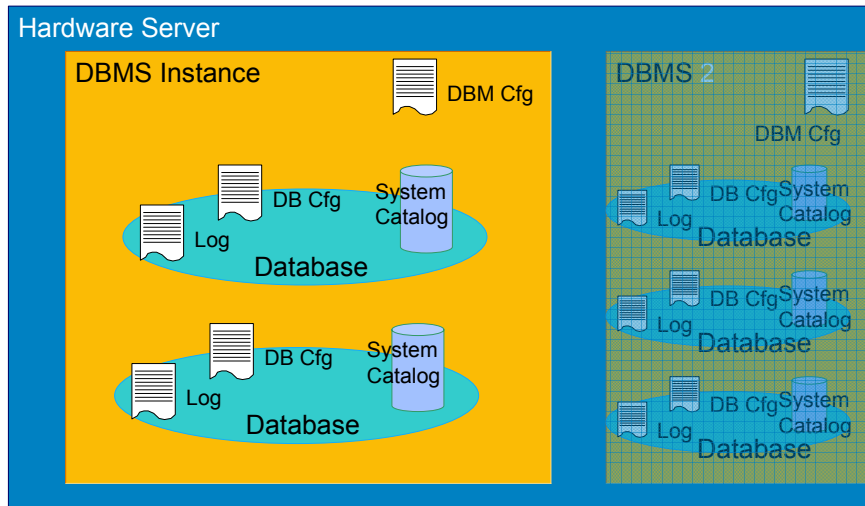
Hardware Server

DBMS Instance

DBM Cfg

DB Cfg

System Catalog

Log

Database

DB Cfg

System Catalog

Log

Database

DBMS 2

DBM Cfg

DB Cfg

System Catalog

Log

Database

DB Cfg

System Catalog

Log

Database

DB Cfg

System Catalog

Log

Database